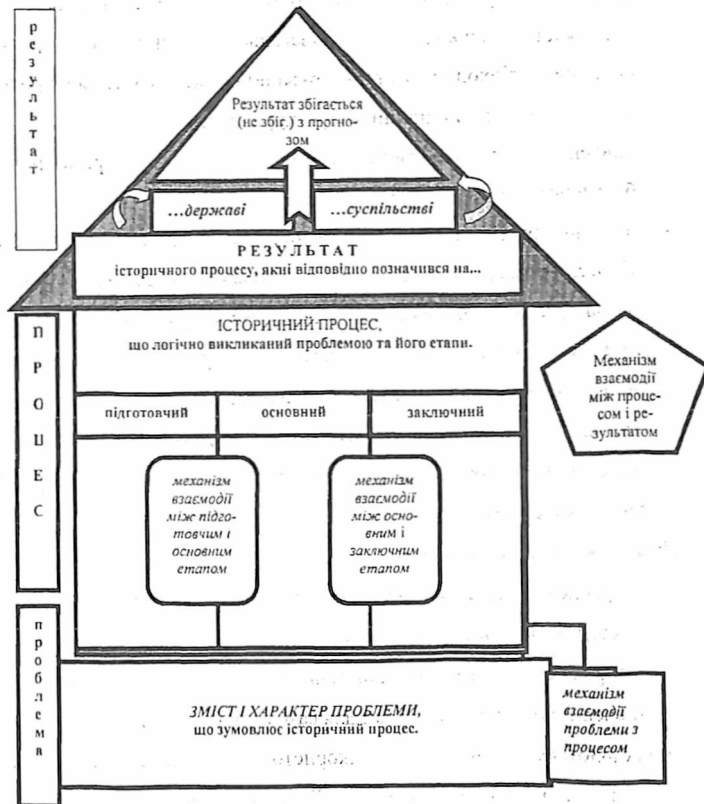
р е з у л ь т а т

Результат збігається (не збіг.) з прогнозом

...державі

...суспільстві

РЕЗУЛЬТАТ
історичного процесу, який відповідно позначився на...

П Р О Ц Е С

ІСТОРИЧНИЙ ПРОЦЕС,
що логічно викликаний проблемою та його етапи.

Механізм взаємодії між процесом і результатом

| підготовчий | основний | заключний |
|---|---|---|

механізм взаємодії між підготовчим і основним етапом

механізм взаємодії між основним і заключним етапом

п р о б л е м а

ЗМІСТ І ХАРАКТЕР ПРОБЛЕМИ,
що зумовлює історичний процес.

механізм взаємодії проблеми з процесом